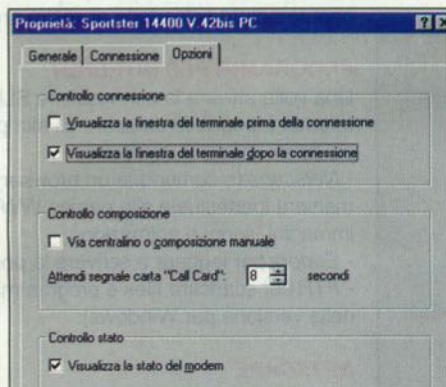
Proprietà: Sportster 14400 V.42bis PC

Generale | Connessione | Opzioni

Controllo connessione

Visualizza la finestra del terminale prima della connessione

Visualizza la finestra del terminale dopo la connessione

Controllo composizione

Via centralino o composizione manuale

Attendi segnale carta "Call Card": 8 secondi

Controllo stato

Visualizza lo stato del modem